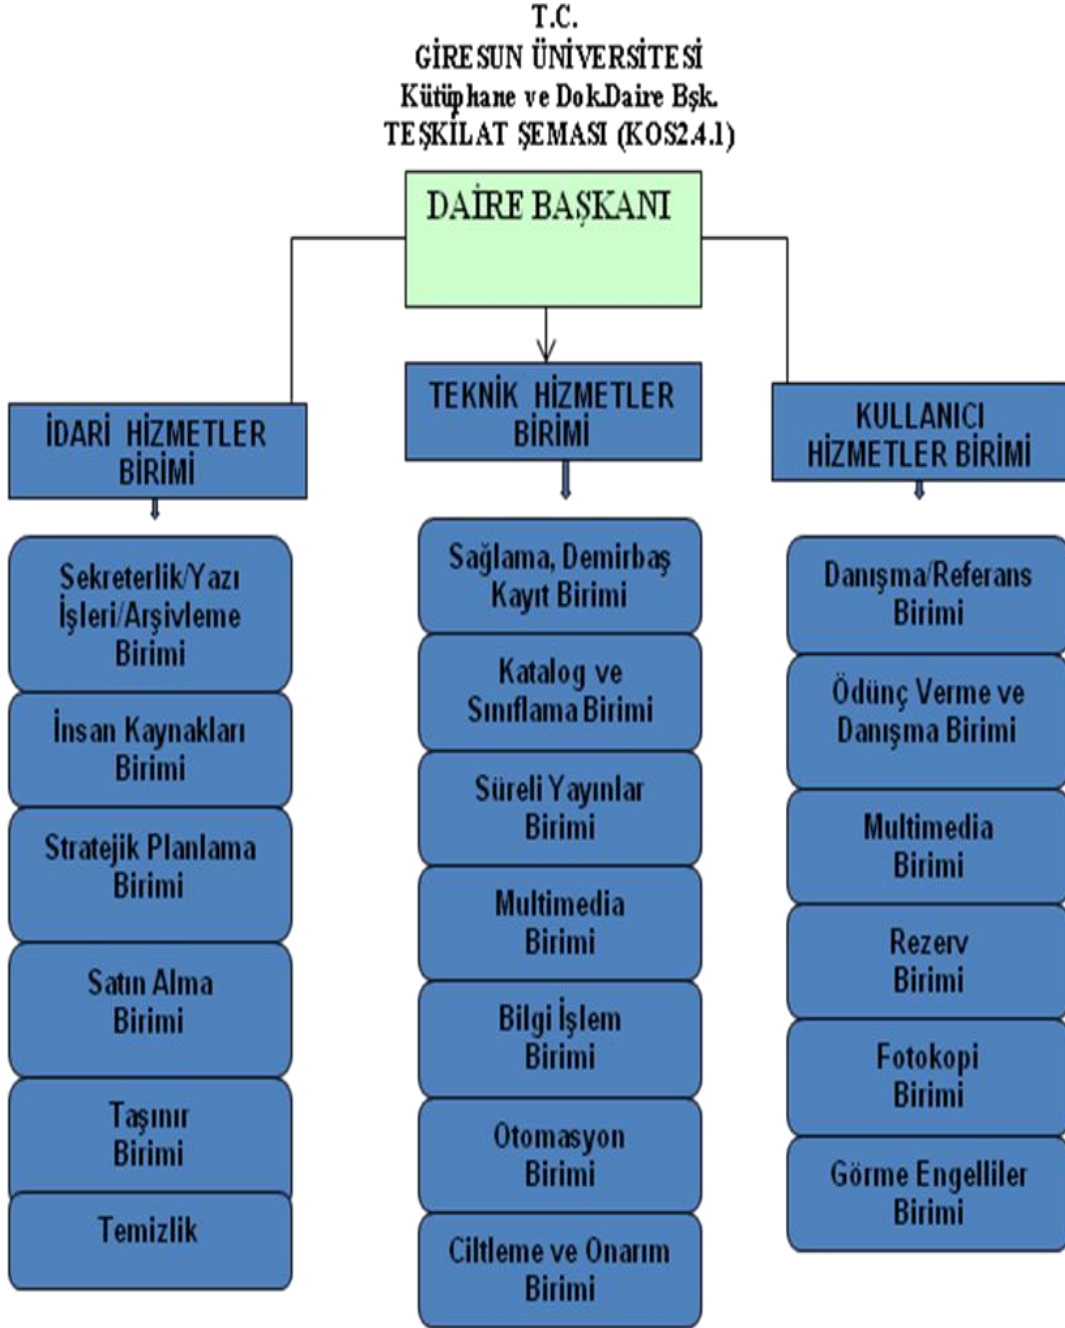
T.C.
GİRESUN ÜNİVERSİTESİ
Kütüphane ve Dok.Daire Bşk.
TEŞKİLAT ŞEMASI (KOS2.4.1)

DAİRE BAŞKANI

İDARİ HİZMETLER BİRİMİ

TEKNİK HİZMETLER BİRİMİ

KULLANICI HİZMETLER BİRİMİ

Sekreterlik/Yazı İşleri/Arşivleme Birimi

İnsan Kaynakları Birimi

Stratejik Planlama Birimi

Satın Alma Birimi

Taşınır Birimi

Temizlik

Sağlama, Demirbaş Kayıt Birimi

Katalog ve Sınıflama Birimi

Süreli Yayınlar Birimi

Multimedia Birimi

Bilgi İşlem Birimi

Otomasyon Birimi

Ciltleme ve Onarım Birimi

Danışma/Referans Birimi

Ödünç Verme ve Danışma Birimi

Multimedia Birimi

Rezerv Birimi

Fotokopi Birimi

Görme Engelliler Birimi